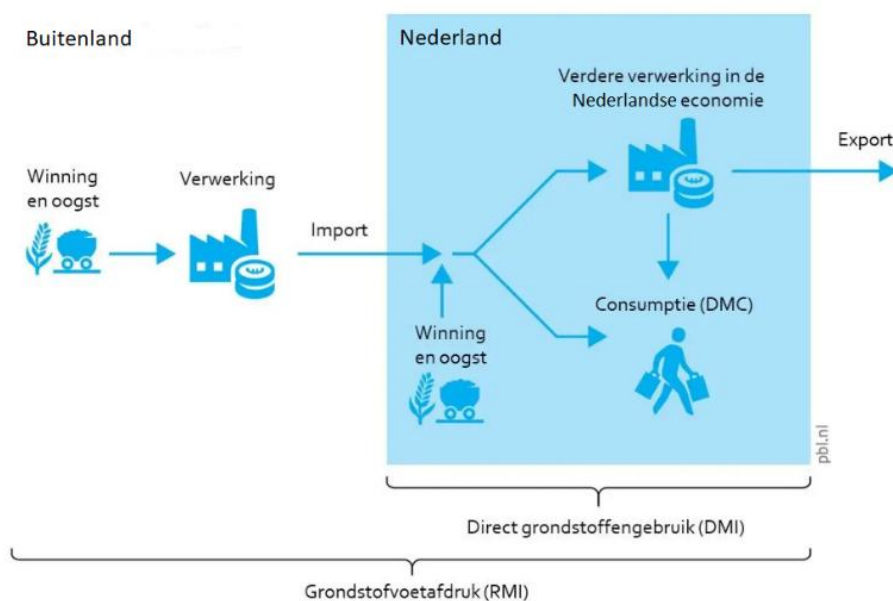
Buitenland

Nederland

Verdere verwerking in de Nederlandse economie

Export

Winning en oogst

Verwerking

Import

Consumptie (DMC)

Winning en oogst

pbl.nl

Direct grondstoffengebruik (DMI)

Grondstofvoetafdruk (RMI)